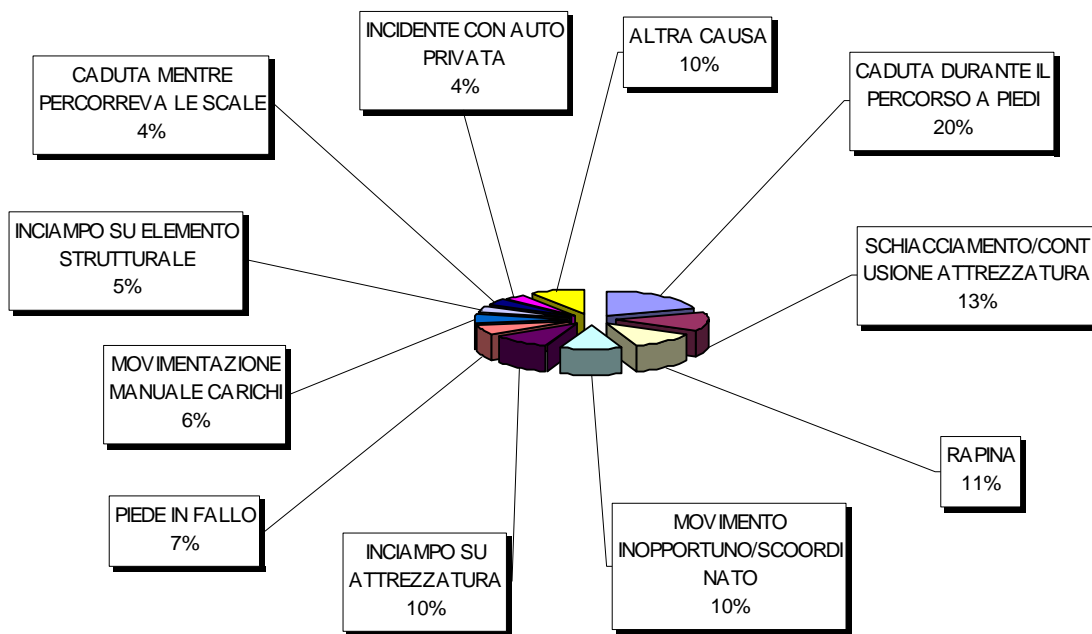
INCIDENTE CON AUTO PRIVATA
4%

ALTRA CAUSA
10%

CADUTA MENTRE PERCORREVA LE SCALE
4%

CADUTA DURANTE IL PERCORSO A PIEDI
20%

INCIAMPO SU ELEMENTO STRUTTURALE
5%

SCHIACCIAMENTO/CONTUSIONE ATTREZZATURA
13%

MOVIMENTAZIONE MANUALE CARICHI
6%

RAPINA
11%

PIEDE IN FALLO
7%

INCIAMPO SU ATTREZZATURA
10%

MOVIMENTO INOPPORTUNO/SCOORDINATO
10%